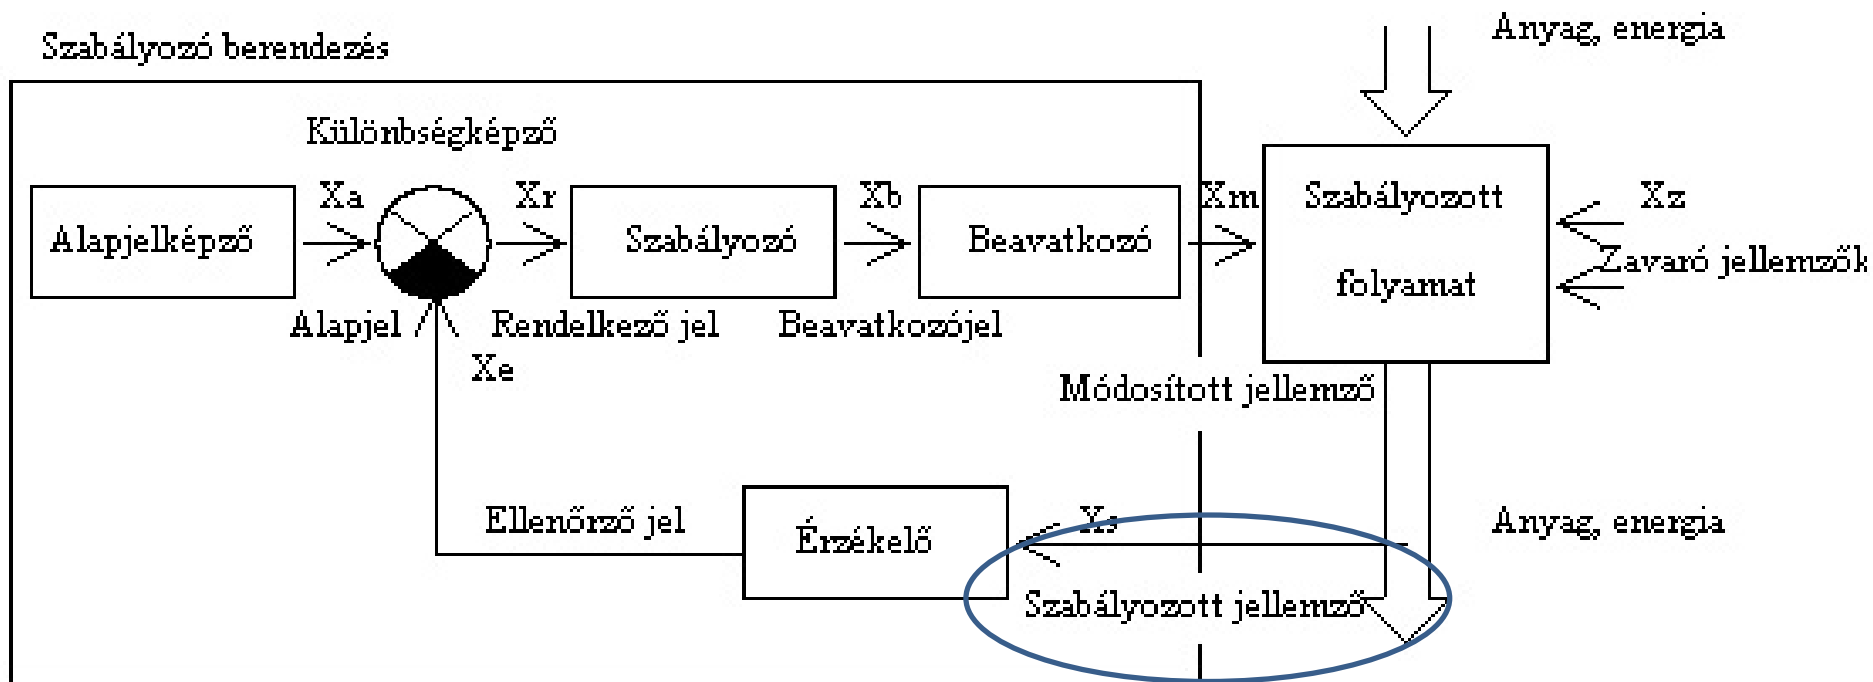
Szabályozó berendezés

Anyag, energia

Különbségképző

Alapjelképző

Xa

Xr

Szabályozó

Xb

Beavatkozó

Xm

Szabályozott

folyamat

Xz

Zavaró jellemzők

Alapjel

Rendelkező jel

Beavatkozójel

Xe

Módosított jellemző

Ellenőrző jel

Érzékelő

Xs

Anyag, energia

Szabályozott jellemző